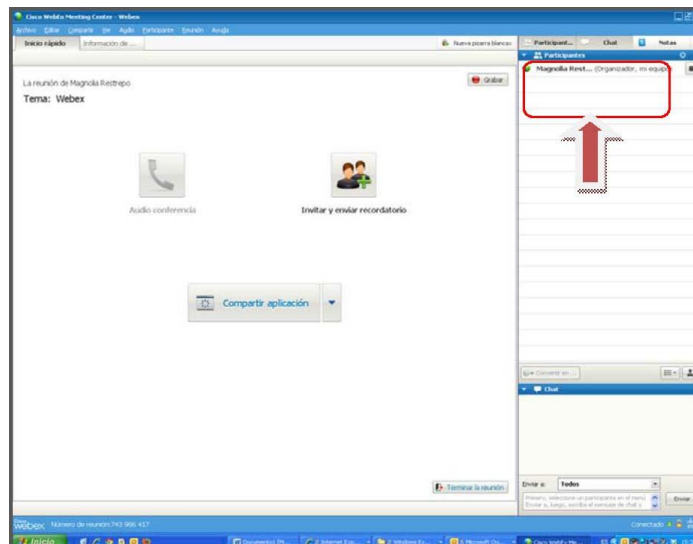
Cisco WebEx Meeting Center - Webex

Archivo Editar Compartir Ver Audio Participante Reunión Ayuda

Inicio rápido Información de ...

Nueva pizarra blanca

Participant... Chat Notas

Participantes

Magnolia Rest... (Organizador, mi equipo)

La reunión de Magnolia Restrepo

Tema: Webex

Grabar

Audio conferencia

Invitar y enviar recordatorio

Compartir aplicación

Terminar la reunión

Convertir en ...

Chat

Enviar a: Todos

Primero, seleccione un participante en el menú Enviar a, luego, escriba el mensaje de chat y

Enviar

Cisco webex Número de reunión: 743 966 417

Conectado

Inicio

Documento1 [M... 2 Internet Exp... 2 Windows Ex... 6 Microsoft Of... Cisco WebEx Me...